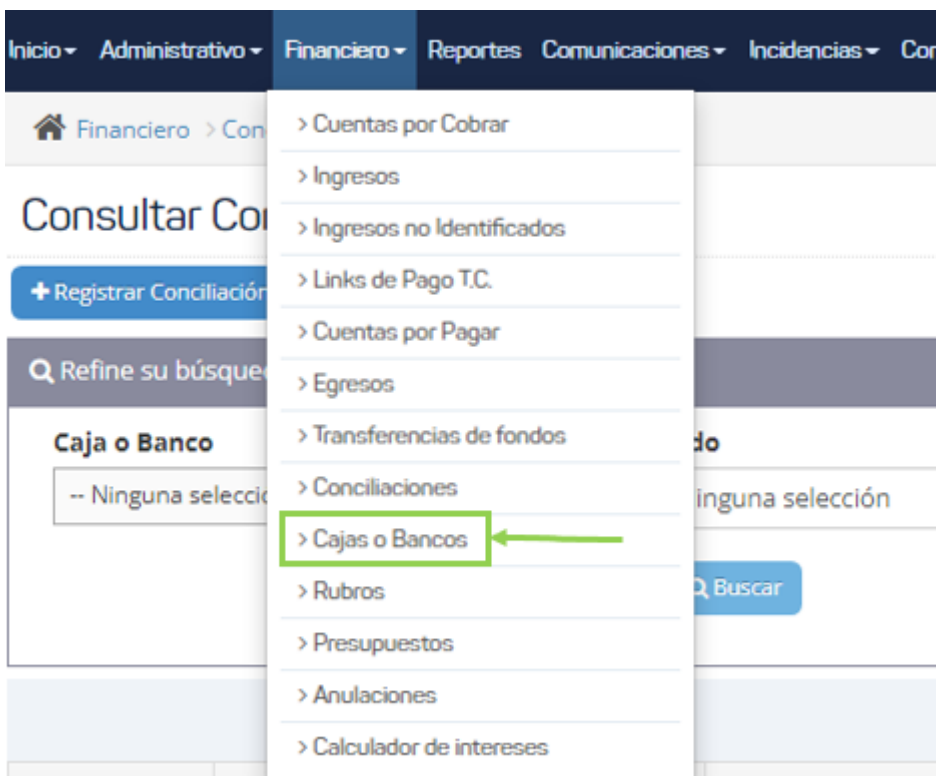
Inicio ▾ Administrativo ▾ Financiero ▾ Reportes Comunicaciones ▾ Incidencias ▾ Co

Financiero > Con

Consultar Co

+ Registrar Conciliación

Refine su búsque

Caja o Banco

-- Ninguna selecci

do

inguna selección

Buscar

> Cuentas por Cobrar
> Ingresos
> Ingresos no Identificados
> Links de Pago T.C.
> Cuentas por Pagar
> Egresos
> Transferencias de fondos
> Conciliaciones
> Cajas o Bancos
> Rubros
> Presupuestos
> Anulaciones
> Calculador de intereses